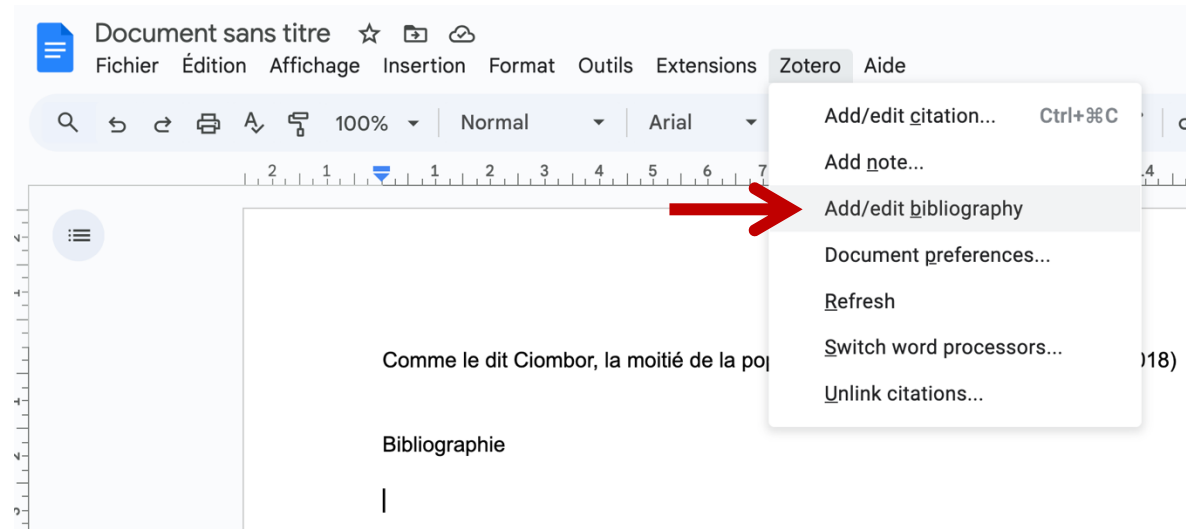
Document sans titre
Fichier Édition Affichage Insertion Format Outils Extensions Zotero Aide

100% Normal Arial

Add/edit citation... Ctrl+⌘C
Add note...
Add/edit bibliography
Document preferences...
Refresh
Switch word processors...
Unlink citations...

Comme le dit Ciombor, la moitié de la pop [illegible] 018)

Bibliographie